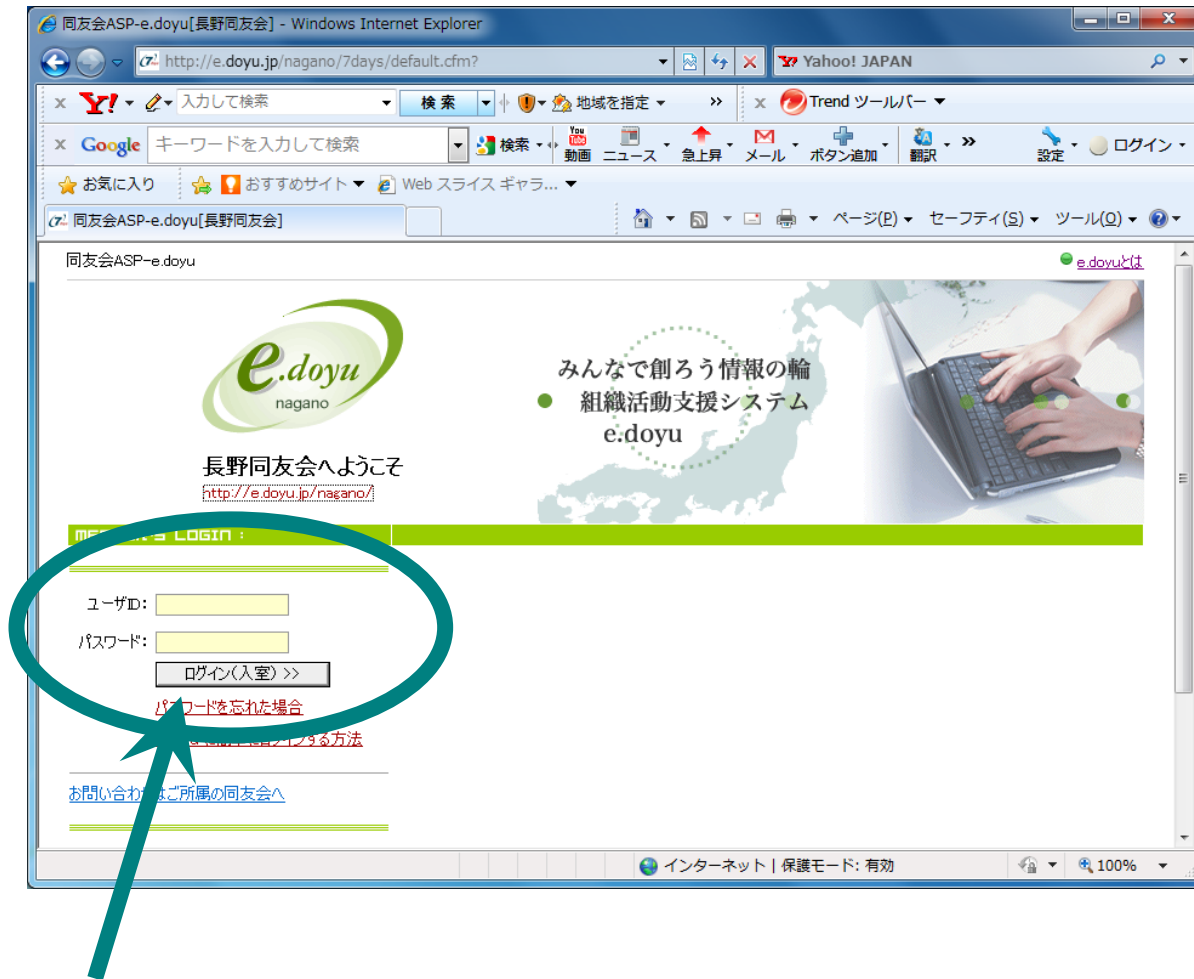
同友会ASP-e.doyu[長野同友会] - Windows Internet Explorer

http://e.doyu.jp/nagano/7days/default.cfm?

Yahoo! JAPAN

Y! 入力して検索 検索 地域を指定 Trend ツールバー

Google キーワードを入力して検索 検索 動画 ニュース 急上昇 メール ボタン追加 翻訳 設定 ログイン

お気に入り おすすめサイト Web スライス ギャラ...

同友会ASP-e.doyu[長野同友会]

ページ(P) セーフティ(S) ツール(O)

同友会ASP-e.doyu

e.doyuとは

e.doyu
nagano

長野同友会へようこそ
http://e.doyu.jp/nagano/

みんなで創ろう情報の輪
組織活動支援システム
e.doyu

MEMBER'S LOGIN :

ユーザID:
パスワード:
ログイン(入室) >>
パスワードを忘れた場合
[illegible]する方法

お問い合わせはご所属の同友会へ

インターネット | 保護モード: 有効
100%